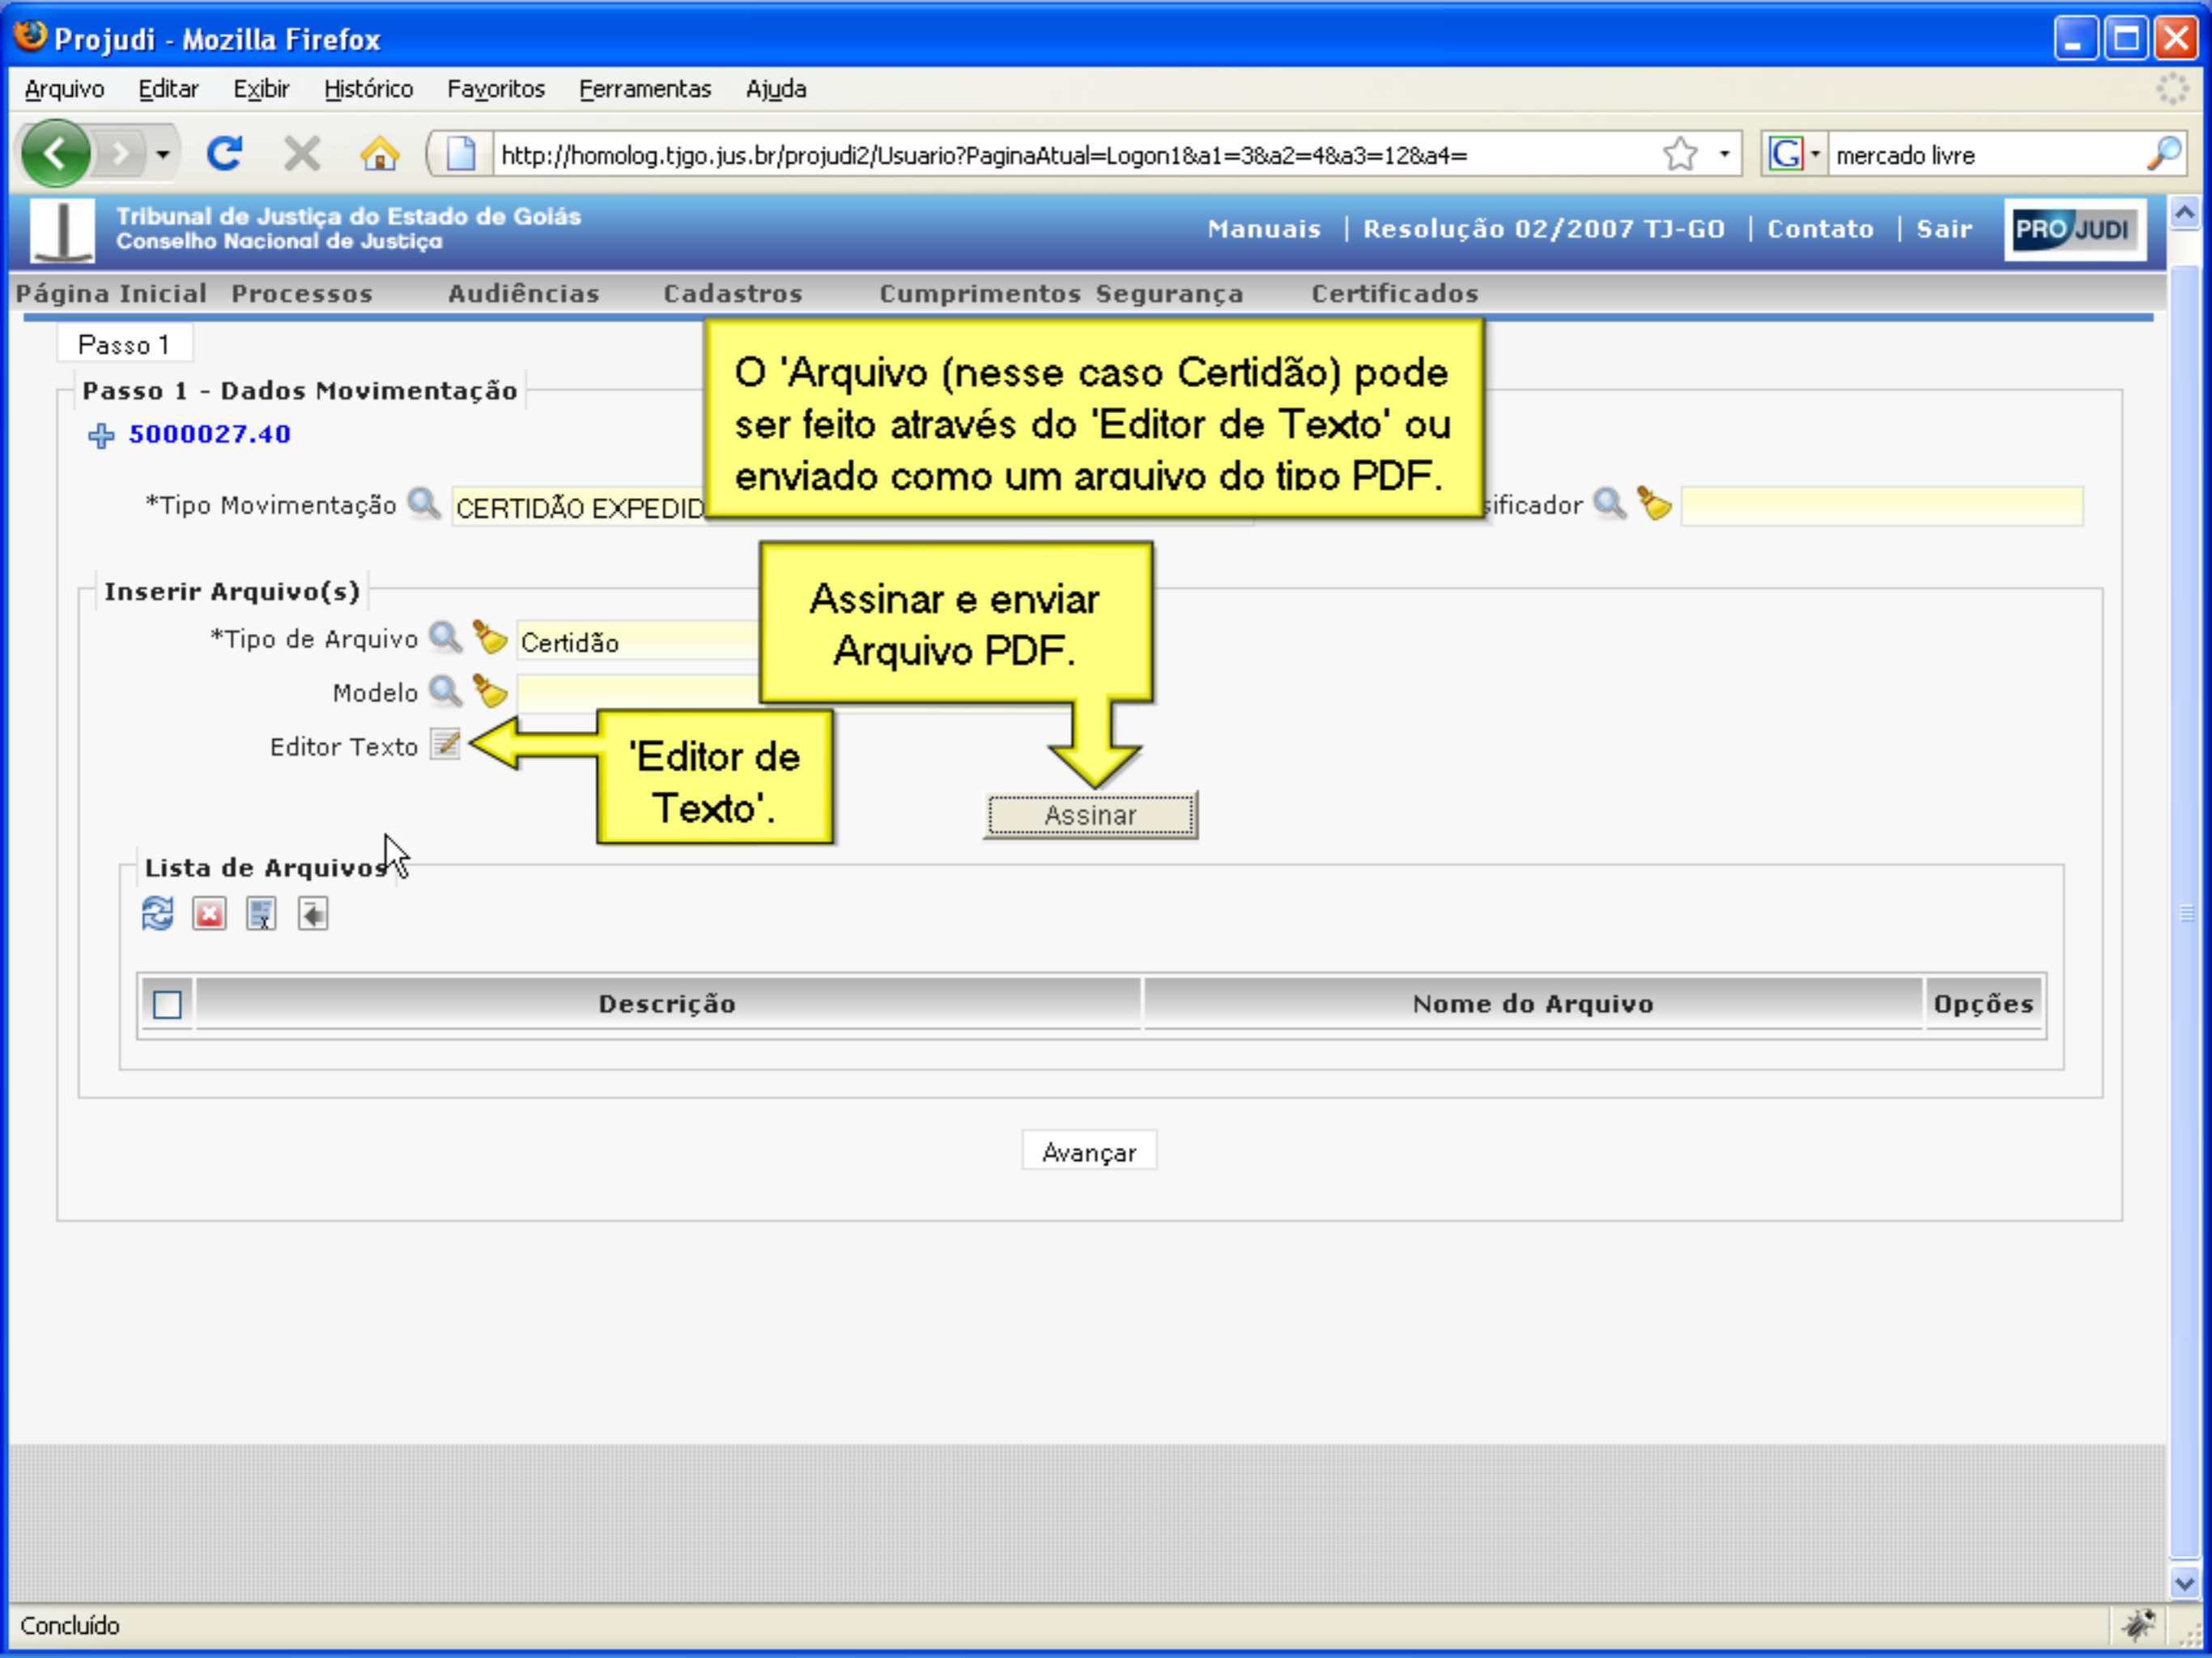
Projudi - Mozilla Firefox

Arquivo Editar Exibir Histórico Favoritos Ferramentas Ajuda

http://homolog.tjgo.jus.br/projudi2/Usuario?PaginaAtual=Logon1&a1=3&a2=4&a3=12&a4=

mercado livre

Tribunal de Justiça do Estado de Goiás
Conselho Nacional de Justiça

Manuais | Resolução 02/2007 TJ-GO | Contato | Sair

PRO JUDI

Página Inicial Processos Audiências Cadastros Cumprimentos Segurança Certificados

Passo 1

Passo 1 - Dados Movimentação

5000027.40

*Tipo Movimentação CERTIDÃO EXPEDID

O 'Arquivo (nesse caso Certidão) pode ser feito através do 'Editor de Texto' ou enviado como um arquivo do tipo PDF.

ificador

Inserir Arquivo(s)

*Tipo de Arquivo Certidão

Modelo

Editor Texto

Assinar e enviar Arquivo PDF.

'Editor de Texto'.

Assinar

Lista de Arquivos

| | Descrição | Nome do Arquivo | Opções |
|---|---|---|---|

Avançar

Concluído